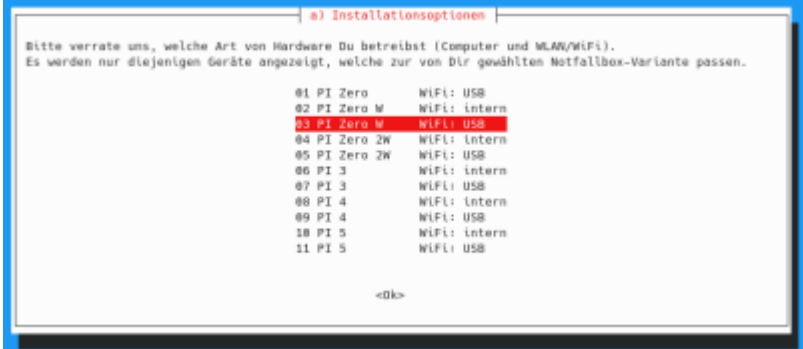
a) Installationsoptionen

Bitte verrate uns, welche Art von Hardware Du betreibst (Computer und WLAN/WiFi).
Es werden nur diejenigen Geräte angezeigt, welche zur von Dir gewählten Notfallbox-Variante passen.

01 PI Zero WiFi: USB
02 PI Zero W WiFi: intern
03 PI Zero W WiFi: USB
04 PI Zero 2W WiFi: intern
05 PI Zero 2W WiFi: USB
06 PI 3 WiFi: intern
07 PI 3 WiFi: USB
08 PI 4 WiFi: intern
09 PI 4 WiFi: USB
10 PI 5 WiFi: intern
11 PI 5 WiFi: USB

<Ok>